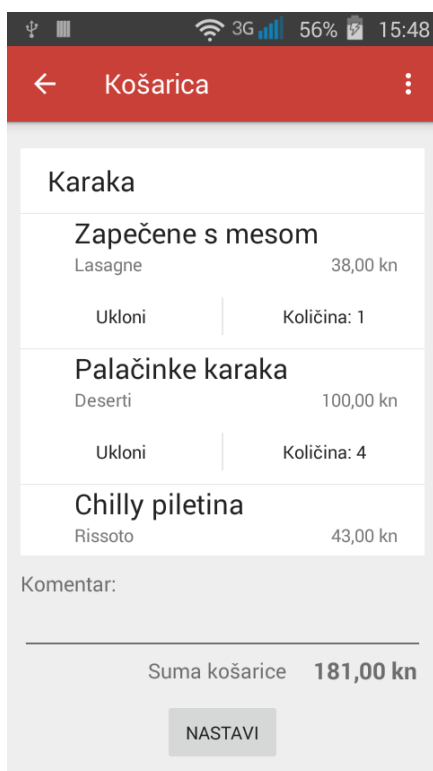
3G 56% 15:48

Košarica

Karaka

Zapečene s mesom
Lasagne 38,00 kn
Ukloni Količina: 1

Palačinke karaka
Deserti 100,00 kn
Ukloni Količina: 4

Chilly piletina
Rissoto 43,00 kn

Komentar:

Suma košarice 181,00 kn

NASTAVI